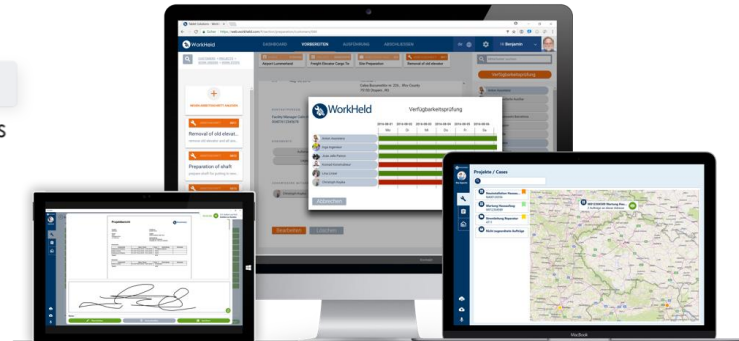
WorkHeld
DASHBOARD
VORBEREITEN
AUSFÜHRUNG
ABSCHLIESSEN
Benjamin
Verfügbarkeitsprüfung
Removal of old elevat...
Preparation of shaft
WorkHeld
Verfügbarkeitsprüfung
Mo
Di
Mi
Do
Fr
Sa
Abbrechen
Bearbeiten
Löschen
Projekte / Cases
Projektbericht
MacBook